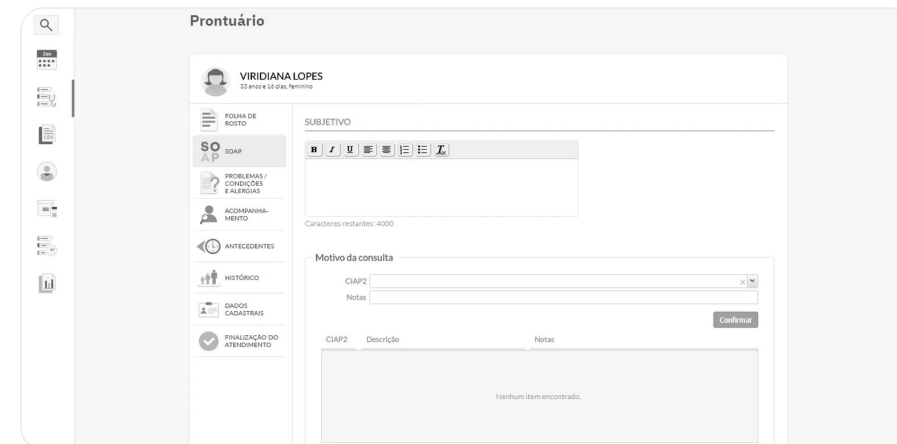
Prontuário

VIRIDIANA LOPES
33 anos e 16 dias, feminino

FOLHA DE ROSTO

SOAP

PROBLEMAS / CONDIÇÕES E ALERGIAS

ACOMPANHAMENTO

ANTECEDENTES

HISTÓRICO

DADOS CADASTRAIS

FINALIZAÇÃO DO ATENDIMENTO

SUBJETIVO

B I U

Caracteres restantes: 4000

Motivo da consulta

CIAP2

Notas

Confirmar

| CIAP2 | Descrição | Notas |
|---|---|---|
| | Nenhum item encontrado. | |